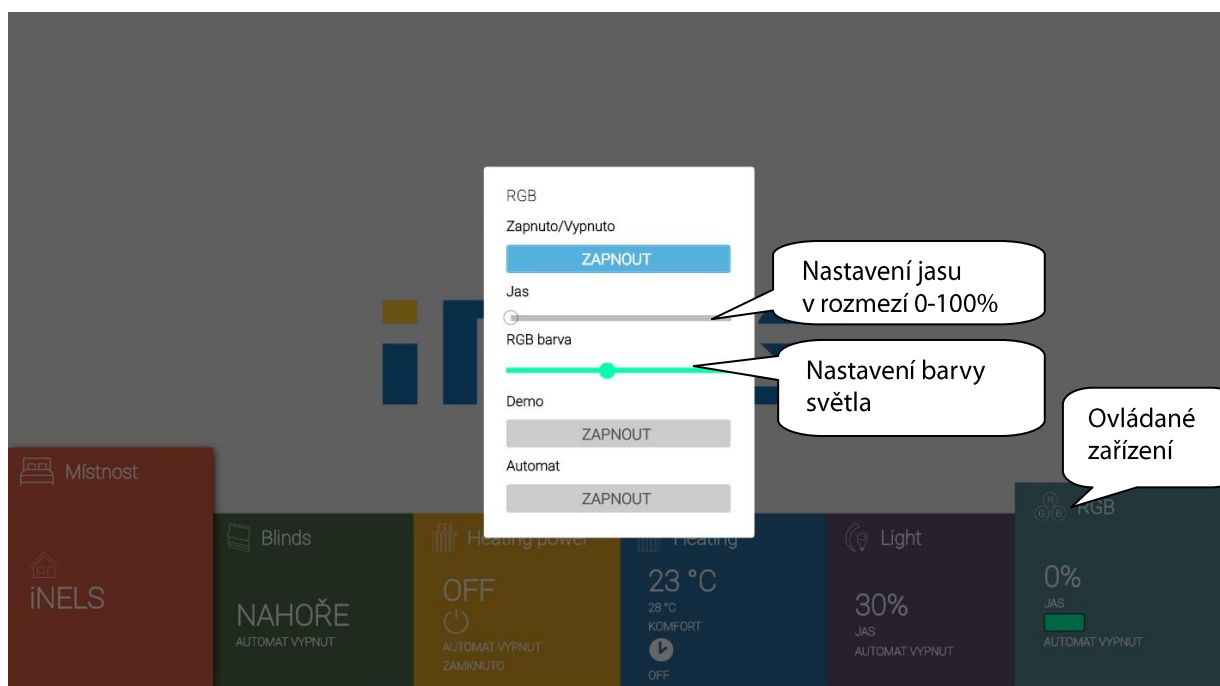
RGB

Zapnuto/Vypnuto

ZAPNOUT

Jas

RGB barva

Demo

ZAPNOUT

Automat

ZAPNOUT

Nastavení jasu v rozmezí 0-100%

Nastavení barvy světla

Ovládané zařízení

Místnost

iNELS

Blinds

NAHOŘE

AUTOMAT VYPNUT

Heating power

OFF

AUTOMAT VYPNUT

ZAMKNUTO

Heating

23 °C

28 °C

KOMFORT

OFF

Light

30%

JAS

AUTOMAT VYPNUT

RGB

0%

JAS

AUTOMAT VYPNUT